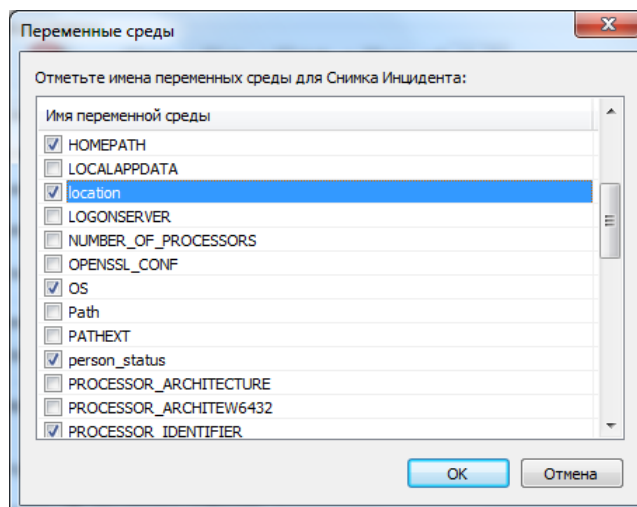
Переменные среды

Отметьте имена переменных среды для Снимка Инцидента:

Имя переменной среды

HOMEPATH
LOCALAPPDATA
location
LOGONSERVER
NUMBER_OF_PROCESSORS
OPENSSL_CONF
OS
Path
PATHEXT
person_status
PROCESSOR_ARCHITECTURE
PROCESSOR_ARCHITEW6432
PROCESSOR_IDENTIFIER

OK
Отмена